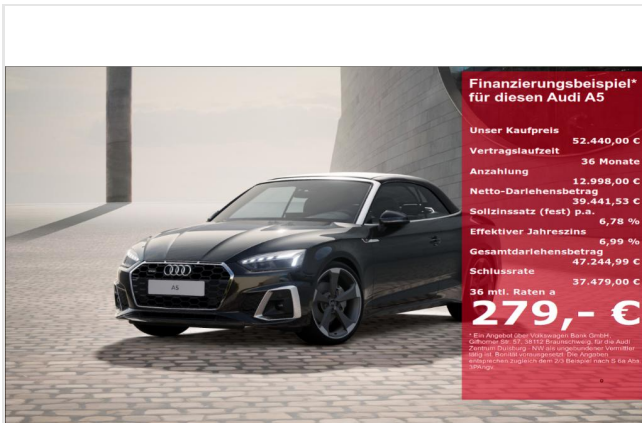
Finanzierungsbeispiel* für diesen Audi A5

Unser Kaufpreis
52.440,00 €

Vertragslaufzeit
36 Monate

Anzahlung
12.998,00 €

Netto-Darlehensbetrag
39.441,53 €

Sollzinssatz (fest) p.a.
6,78 %

Effektiver Jahreszins
6,99 %

Gesamtdarlehensbetrag
47.244,99 €

Schlussrate
37.479,00 €

36 mtl. Raten a
279,- €

* Ein Angebot über Volkswagen Bank GmbH, Gifhorner Str. 57, 38112 Braunschweig, für die Audi Zentrum Duisburg - NW als ungebundener Vermittler tätig ist. Bonität vorausgesetzt. Die Angaben entsprechen zugleich dem 2/3 Beispiel nach § 6a Abs. 3PAngV.

A5